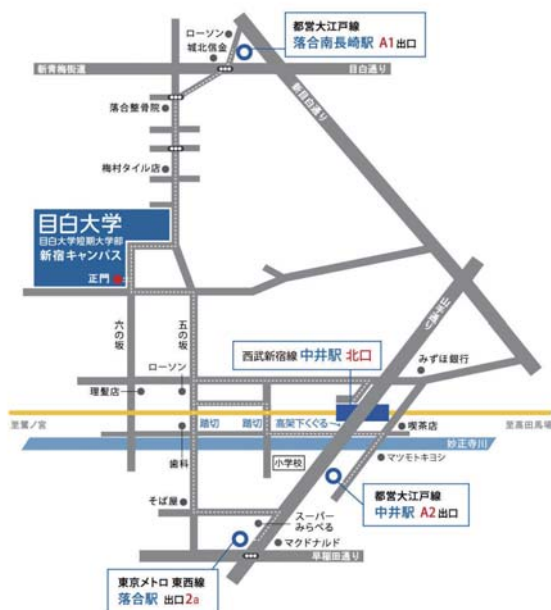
都営大江戸線
落合南長崎駅 A1出口

ローソン
城北信金
新青梅街道
目白通り
新目白通り
落合整骨院
梅村タイル店

目白大学
目白大学短期大学部
新宿キャンパス
正門

六の坂
五の坂
山手通り
ローソン
みずほ銀行
西武新宿線 中井駅 北口
理髪店
踏切
踏切
高架下くぐる
喫茶店
至鷺ノ宮
至高田馬場
妙正寺川
マツモトキヨシ
小学校
歯科
都営大江戸線
中井駅 A2出口
そば屋
スーパー
みらべる
マクドナルド
早稲田通り

東京メトロ 東西線
落合駅 出口2a